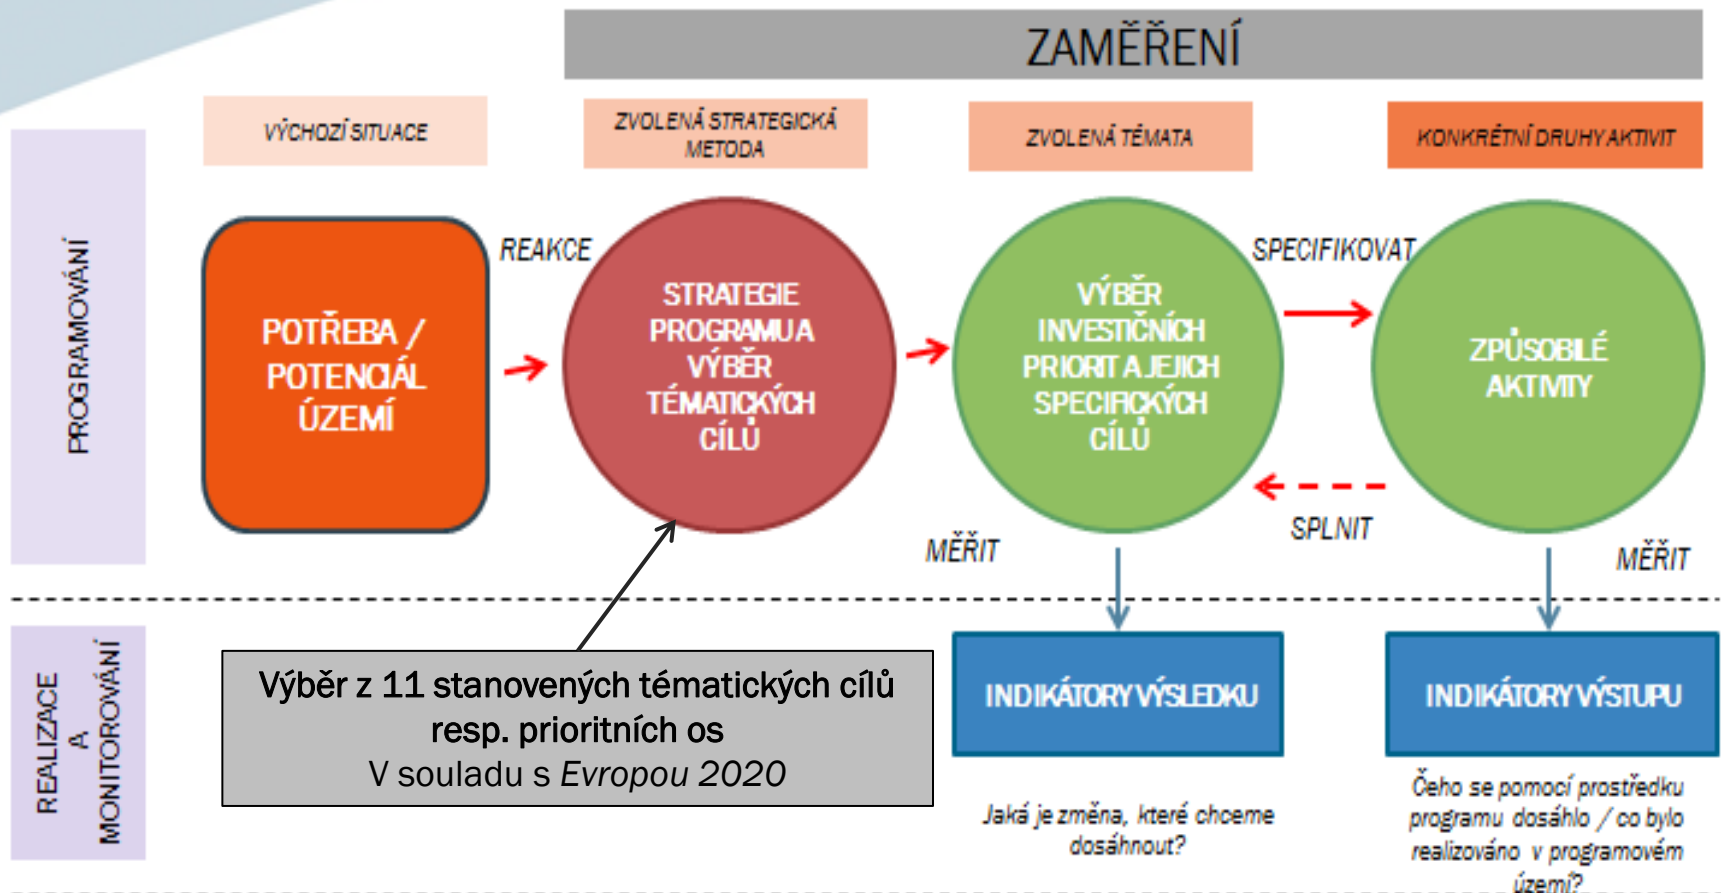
ZAMĚŘENÍ

VÝCHOZÍ SITUACE

ZVOLENÁ STRATEGICKÁ METODA

ZVOLENÁ TÉMATA

KONKRÉTNÍ DRUHY AKTIVIT

PROGRAMOVÁNÍ

POTŘEBA / POTENCIÁL ÚZEMÍ

REAKCE

STRATEGIE PROGRAMU A VÝBĚR TÉMATICKÝCH CÍLŮ

VÝBĚR INVESTIČNÍCH PRIORIT A JEJICH SPECIFICKÝCH CÍLŮ

SPECIFIKOVAT

ZPŮSOBILÉ AKTIVITY

SPLNIT

MĚŘIT

MĚŘIT

REALIZACE A MONITOROVÁNÍ

Výběr z 11 stanovených tématických cílů resp. prioritních os
V souladu s *Evropou 2020*

INDIKÁTORY VÝSLEDKU

INDIKÁTORY VÝSTUPU

Jaká je změna, které chceme dosáhnout?

Čeho se pomocí prostředku programu dosáhlo / co bylo realizováno v programovém území?